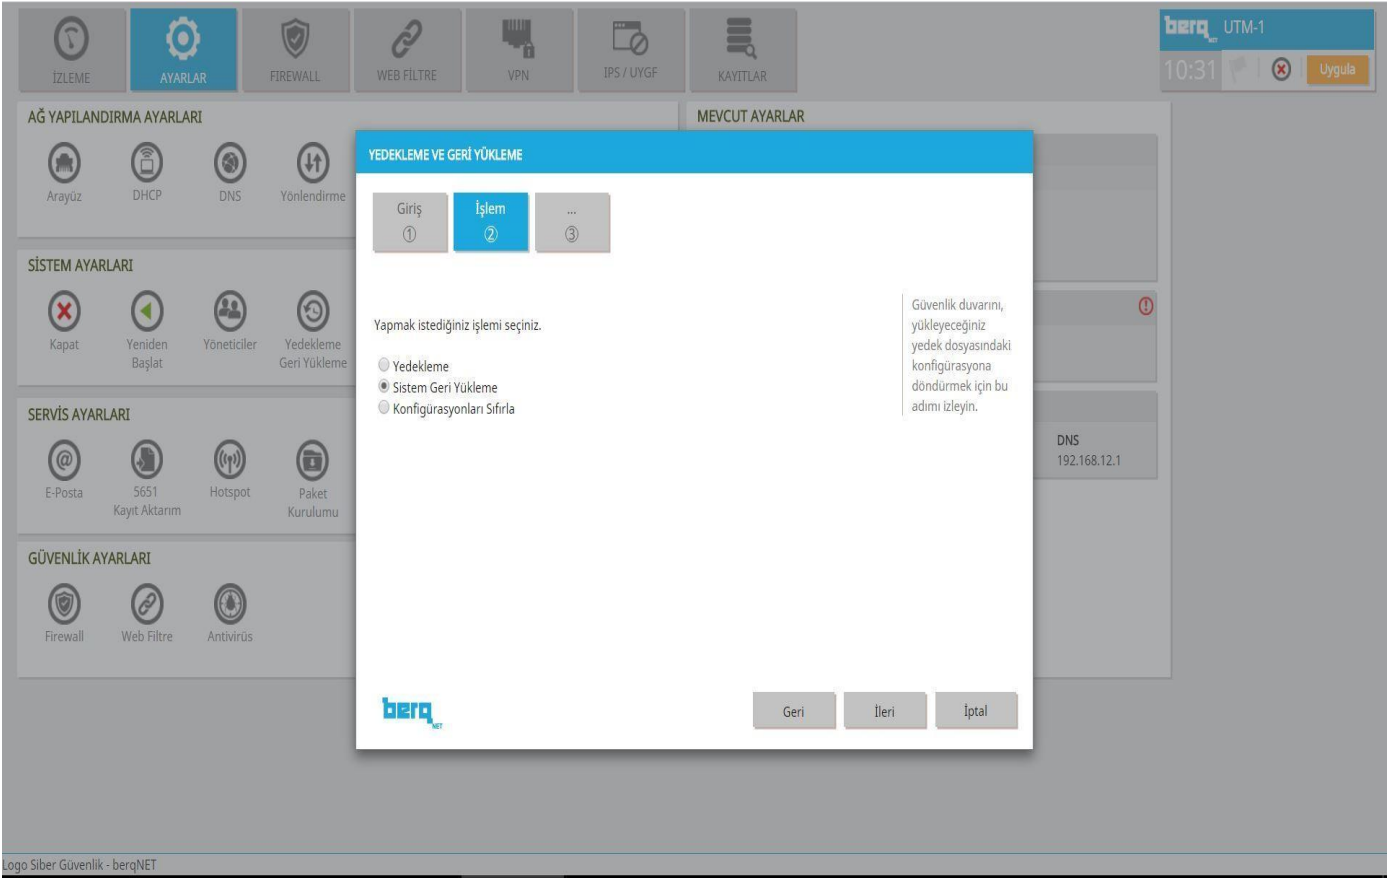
İZLEME AYARLAR FIREWALL WEB FİLTRE VPN IPS / UYGF KAYITLAR

berq NET UTM-1
10:31 Uygula

AĞ YAPILANDIRMA AYARLARI
Arayüz DHCP DNS Yönlendirme

SİSTEM AYARLARI
Kapat Yeniden Başlat Yöneticiler Yedekleme Geri Yükleme

SERVİS AYARLARI
E-Posta 5651 Kayıt Aktarım Hotspot Paket Kurulumu

GÜVENLİK AYARLARI
Firewall Web Filtre Antivirüs

MEVCUT AYARLAR

DNS
192.168.12.1

YEDEKLEME VE GERİ YÜKLEME

Giriş ①
İşlem ②
... ③

Yapmak istediğiniz işlemi seçiniz.

Yedekleme
Sistem Geri Yükleme
Konfigürasyonları Sıfırla

Güvenlik duvarını, yükleyeceğiniz yedek dosyasındaki konfigürasyona döndürmek için bu adımı izleyin.

berq NET

Geri İleri İptal

Logo Siber Güvenlik - berqNET